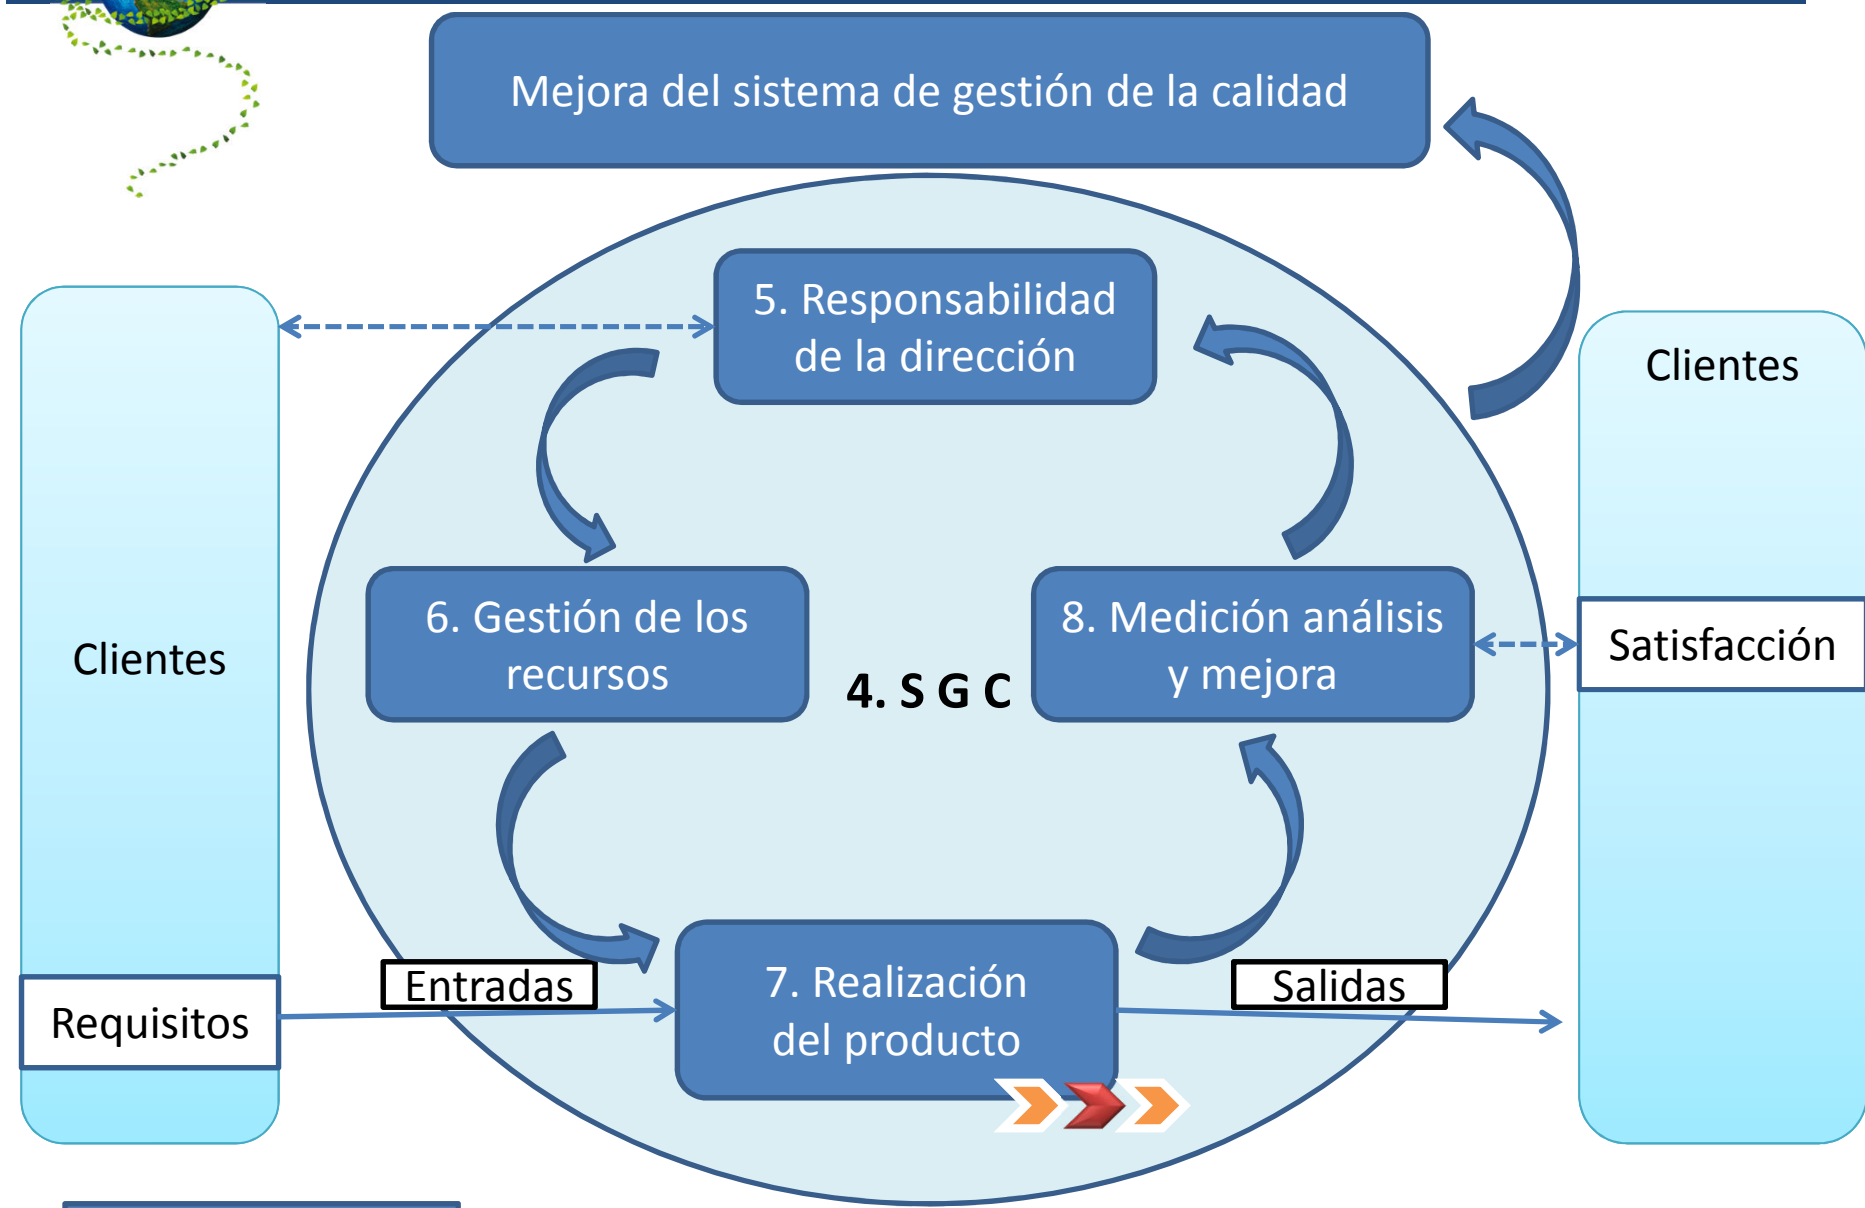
Mejora del sistema de gestión de la calidad

5. Responsabilidad de la dirección

Clientes

Clientes

6. Gestión de los recursos

4. S G C

8. Medición análisis y mejora

Satisfacción

Entradas

7. Realización del producto

Salidas

Requisitos